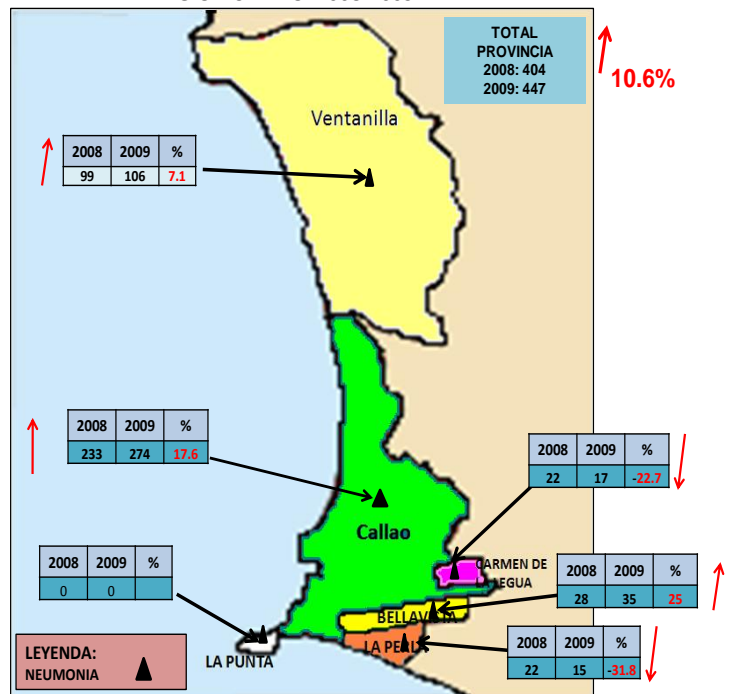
TOTAL PROVINCIA
2008: 404
2009: 447

10.6%

Ventanilla

| 2008 | 2009 | % |
|---|---|---|
| 99 | 106 | 7.1 |

| 2008 | 2009 | % |
|---|---|---|
| 233 | 274 | 17.6 |

| 2008 | 2009 | % |
|---|---|---|
| 22 | 17 | -22.7 |

Callao

CARMEN DE LA LEGUA

| 2008 | 2009 | % |
|---|---|---|
| 0 | 0 | |

| 2008 | 2009 | % |
|---|---|---|
| 28 | 35 | 25 |

BELLAVISTA

| 2008 | 2009 | % |
|---|---|---|
| 22 | 15 | -31.8 |

LA PERLA

LEYENDA:
NEUMONIA

LA PUNTA